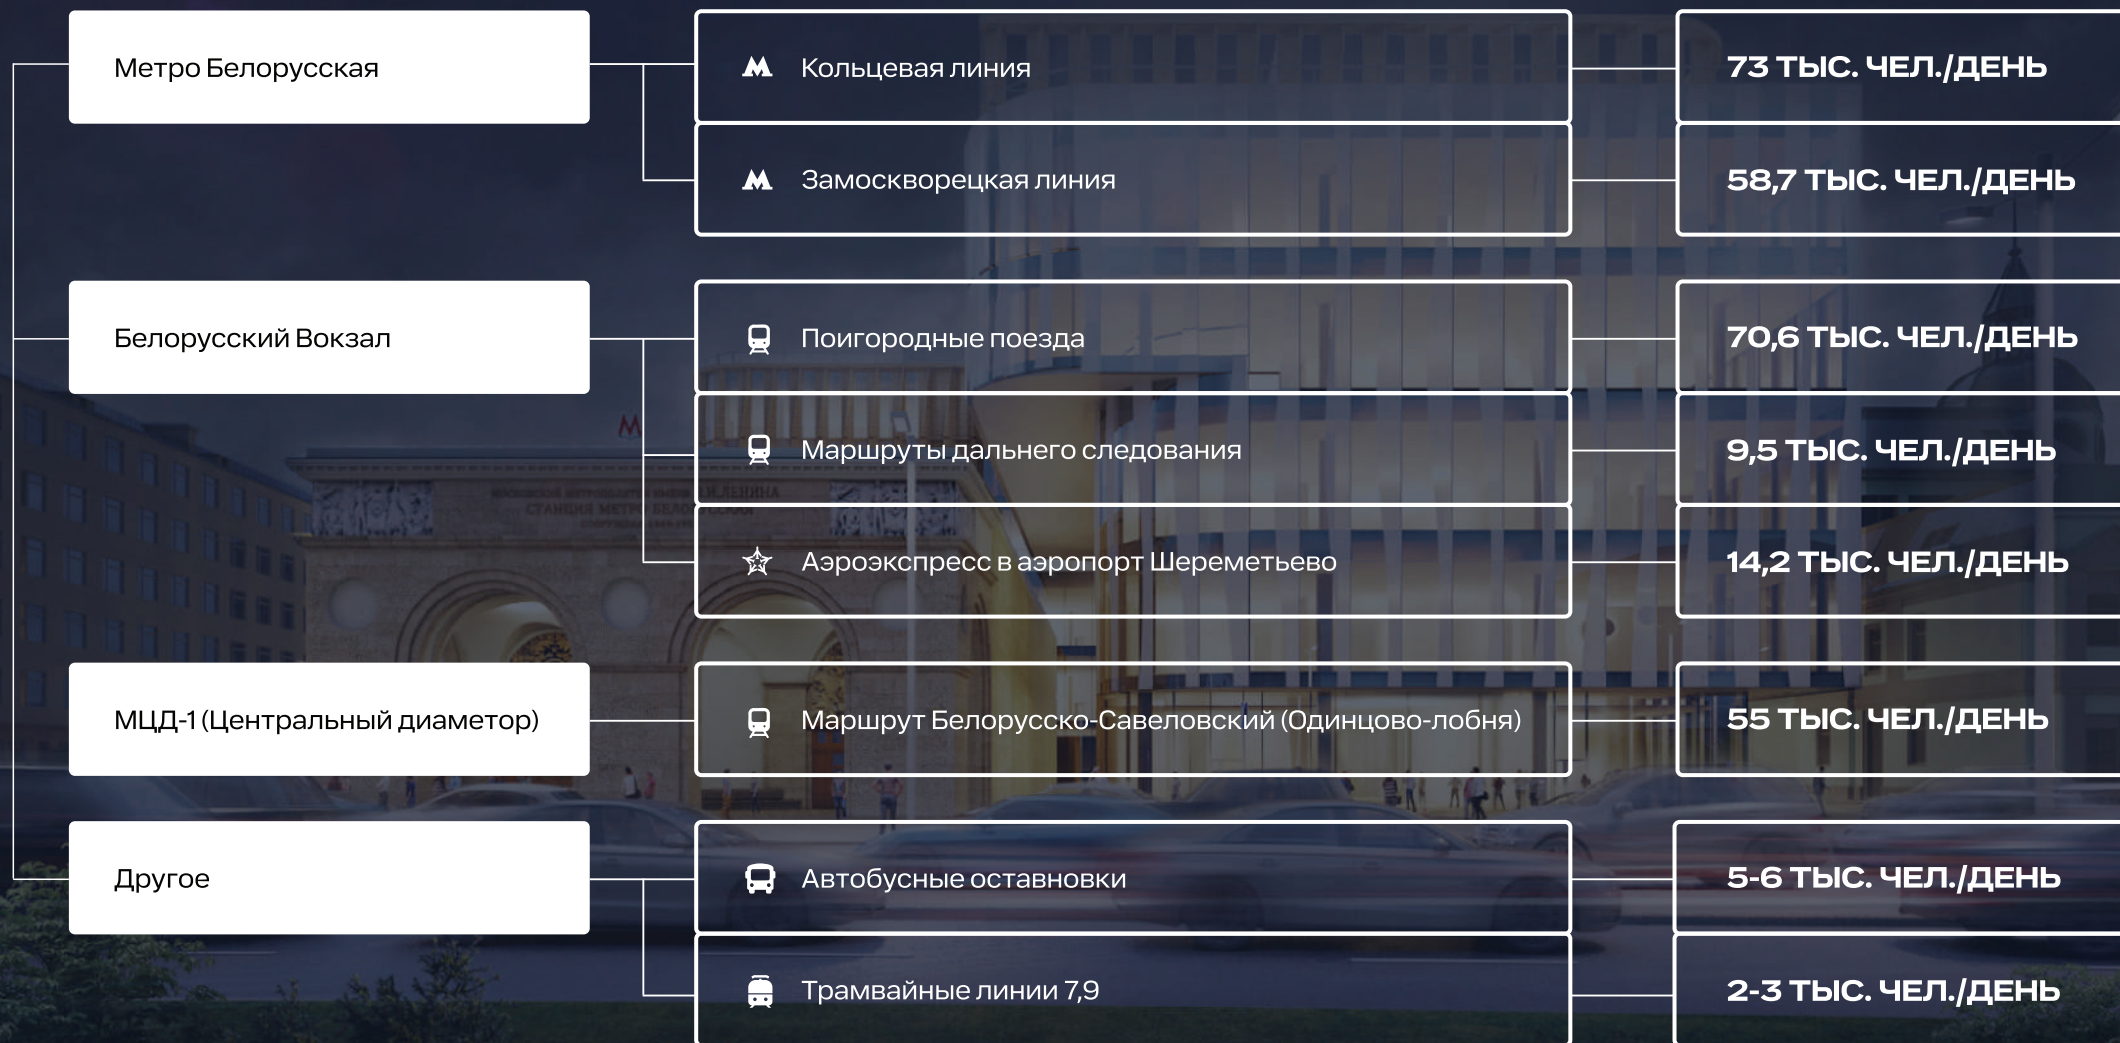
Метро Белорусская

Кольцевая линия

73 ТЫС. ЧЕЛ./ДЕНЬ

Замоскворецкая линия

58,7 ТЫС. ЧЕЛ./ДЕНЬ

Белорусский Вокзал

Поигородные поезда

70,6 ТЫС. ЧЕЛ./ДЕНЬ

Маршруты дальнего следования

9,5 ТЫС. ЧЕЛ./ДЕНЬ

Аэроэкспресс в аэропорт Шереметьево

14,2 ТЫС. ЧЕЛ./ДЕНЬ

МЦД-1 (Центральный диаметор)

Маршрут Белорусско-Савеловский (Одинцово-лобня)

55 ТЫС. ЧЕЛ./ДЕНЬ

Другое

Автобусные оставновки

5-6 ТЫС. ЧЕЛ./ДЕНЬ

Трамвайные линии 7,9

2-3 ТЫС. ЧЕЛ./ДЕНЬ